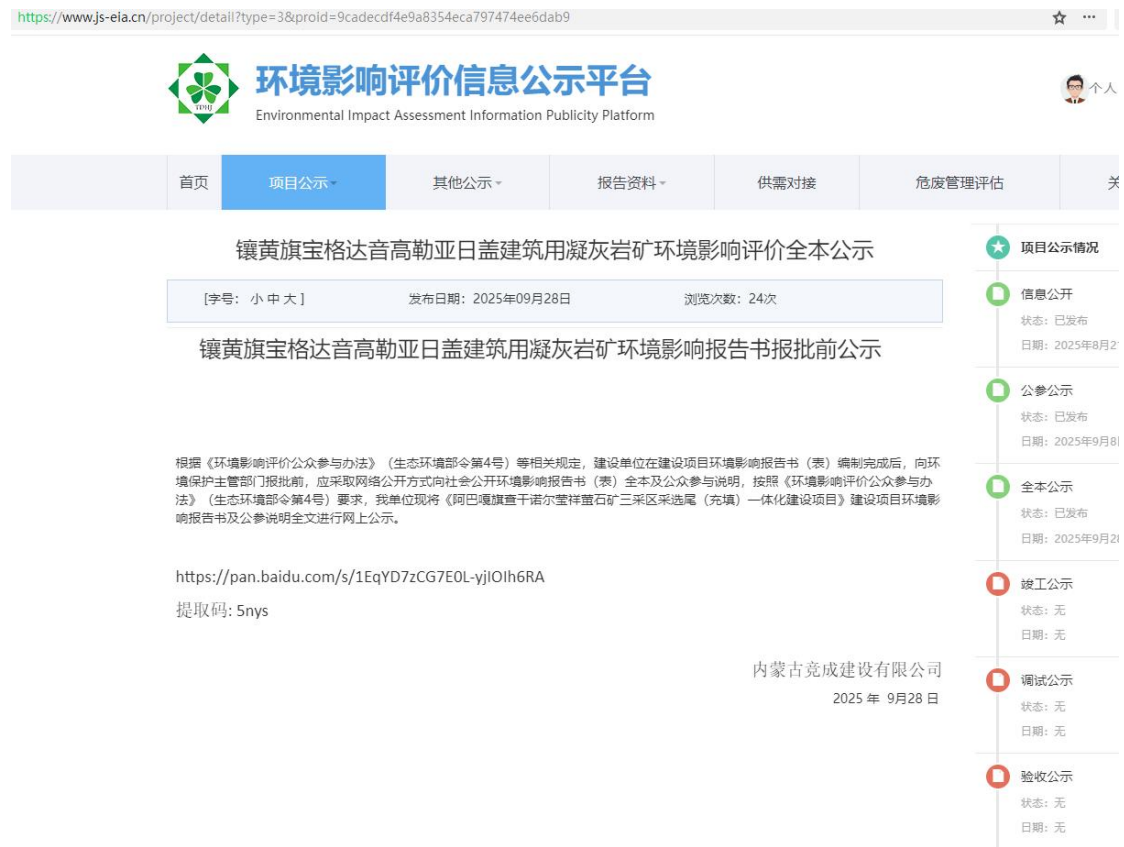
https://www.js-eia.cn/project/detail?type=3&proid=9cadecdf4e9a8354eca797474ee6dab9

环境影响评价信息公示平台
Environmental Impact Assessment Information Publicity Platform

个人

首页 项目公示 其他公示 报告资料 供需对接 危废管理评估 关

镶黄旗宝格达音高勒亚日盖建筑用凝灰岩矿环境影响评价全本公示

[字号：小 中 大] 发布日期：2025年09月28日 浏览次数：24次

镶黄旗宝格达音高勒亚日盖建筑用凝灰岩矿环境影响报告书报批前公示

根据《环境影响评价公众参与办法》（生态环境部令第4号）等相关规定，建设单位在建设项目环境影响报告书（表）编制完成后，向环境保护主管部门报批前，应采取网络公开方式向社会公开环境影响报告书（表）全本及公众参与说明，按照《环境影响评价公众参与办法》（生态环境部令第4号）要求，我单位现将《阿巴嘎旗查干诺尔莹祥萤石矿三采区采选尾（充填）一体化建设项目》建设项目环境影响报告书及公参说明全文进行网上公示。

https://pan.baidu.com/s/1EqYD7zCG7E0L-yjIOIh6RA
提取码: 5nys

内蒙古竞成建设有限公司
2025 年 9月28 日

项目公示情况
信息公开
状态：已发布
日期：2025年8月2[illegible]
公参公示
状态：已发布
日期：2025年9月8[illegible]
全本公示
状态：已发布
日期：2025年9月2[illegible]
竣工公示
状态：无
日期：无
调试公示
状态：无
日期：无
验收公示
状态：无
日期：无